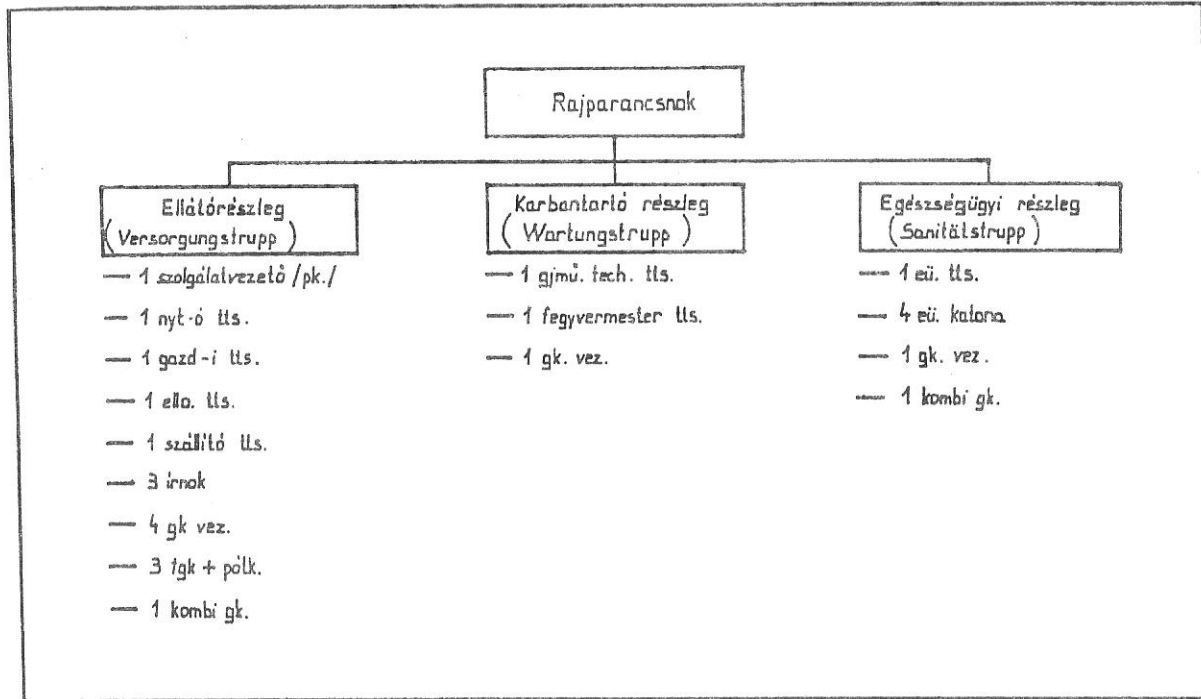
Rajparancsnok

Ellátórészleg (Versorgungstrupp)

— 1 szolgálatvezető /pk./
— 1 nyt-ó tts.
— 1 gazd-i tts.
— 1 ello. tts.
— 1 szállító tts.
— 3 írnok
— 4 gk vez.
— 3 tgk + pótk.
— 1 kombi gk.

Karbantartó részleg (Wartungstrupp)

— 1 gjmű. tech. tts.
— 1 fegyvermester tts.
— 1 gk. vez.

Egészségügyi részleg (Sanitätstrupp)

— 1 eü. tts.
— 4 eü. katona
— 1 gk. vez.
— 1 kombi gk.